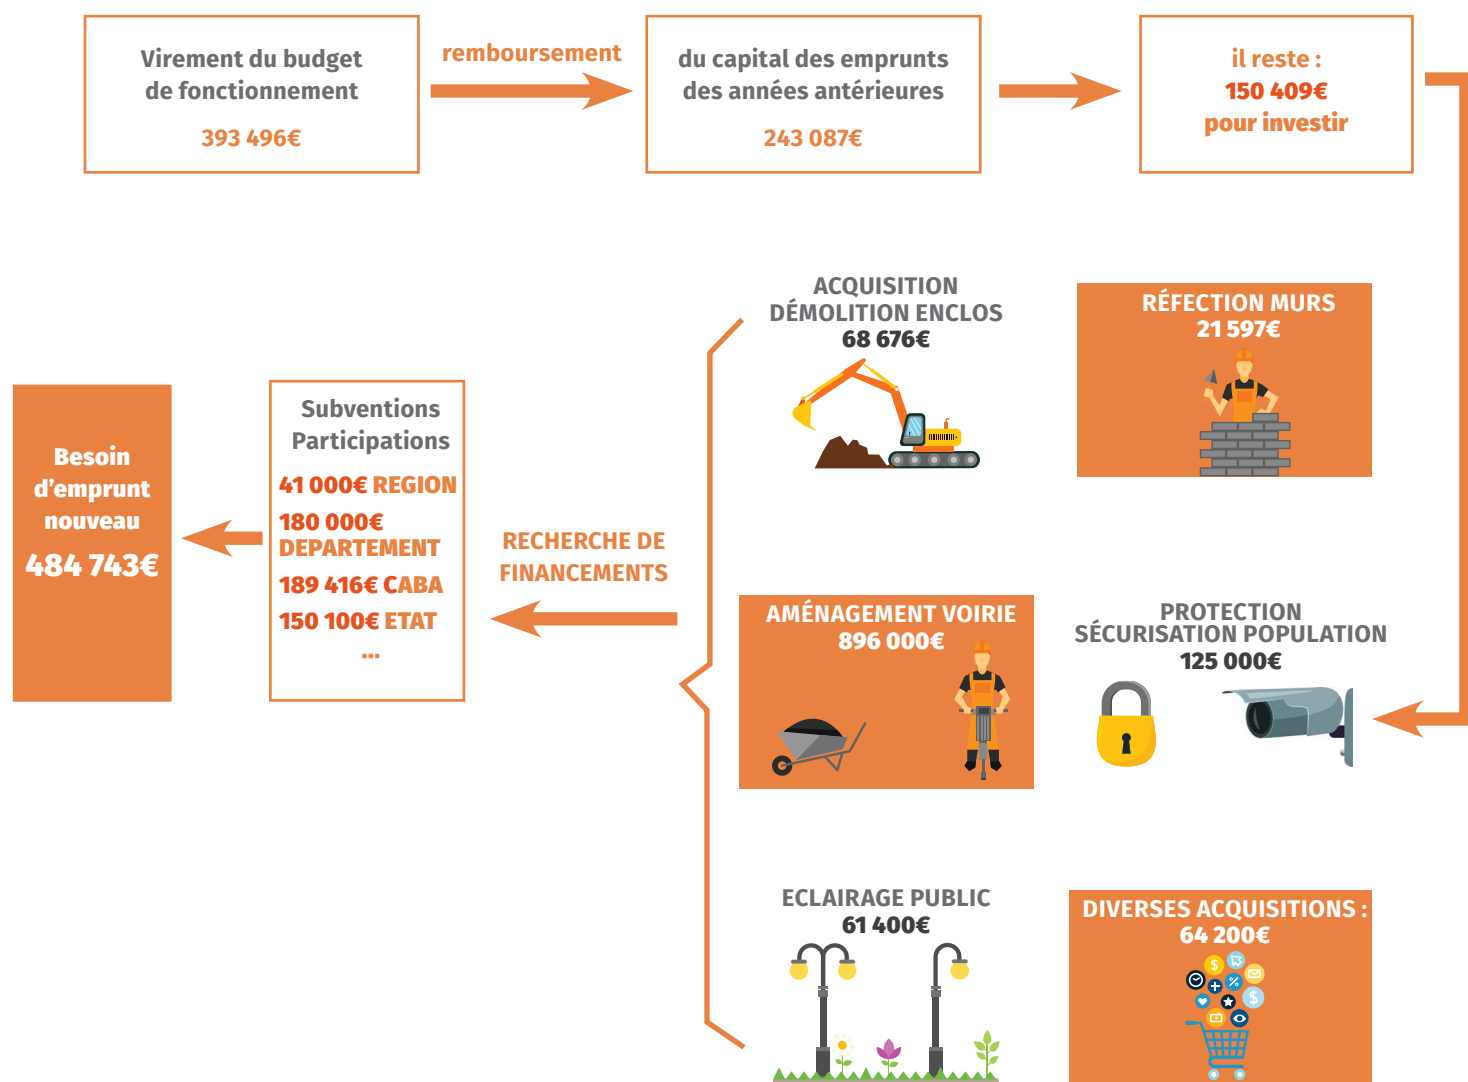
Virement du budget de fonctionnement

393 496€

remboursement

du capital des emprunts des années antérieures

243 087€

il reste :
150 409€
pour investir

ACQUISITION DÉMOLITION ENCLOS
68 676€

RÉFECTION MURS
21 597€

Besoin d'emprunt nouveau

484 743€

Subventions Participations

41 000€ REGION

180 000€ DEPARTEMENT

189 416€ CABA

150 100€ ETAT

...

RECHERCHE DE FINANCEMENTS

AMÉNAGEMENT VOIRIE
896 000€

PROTECTION SÉCURISATION POPULATION
125 000€

ECLAIRAGE PUBLIC
61 400€

DIVERSES ACQUISITIONS :
64 200€